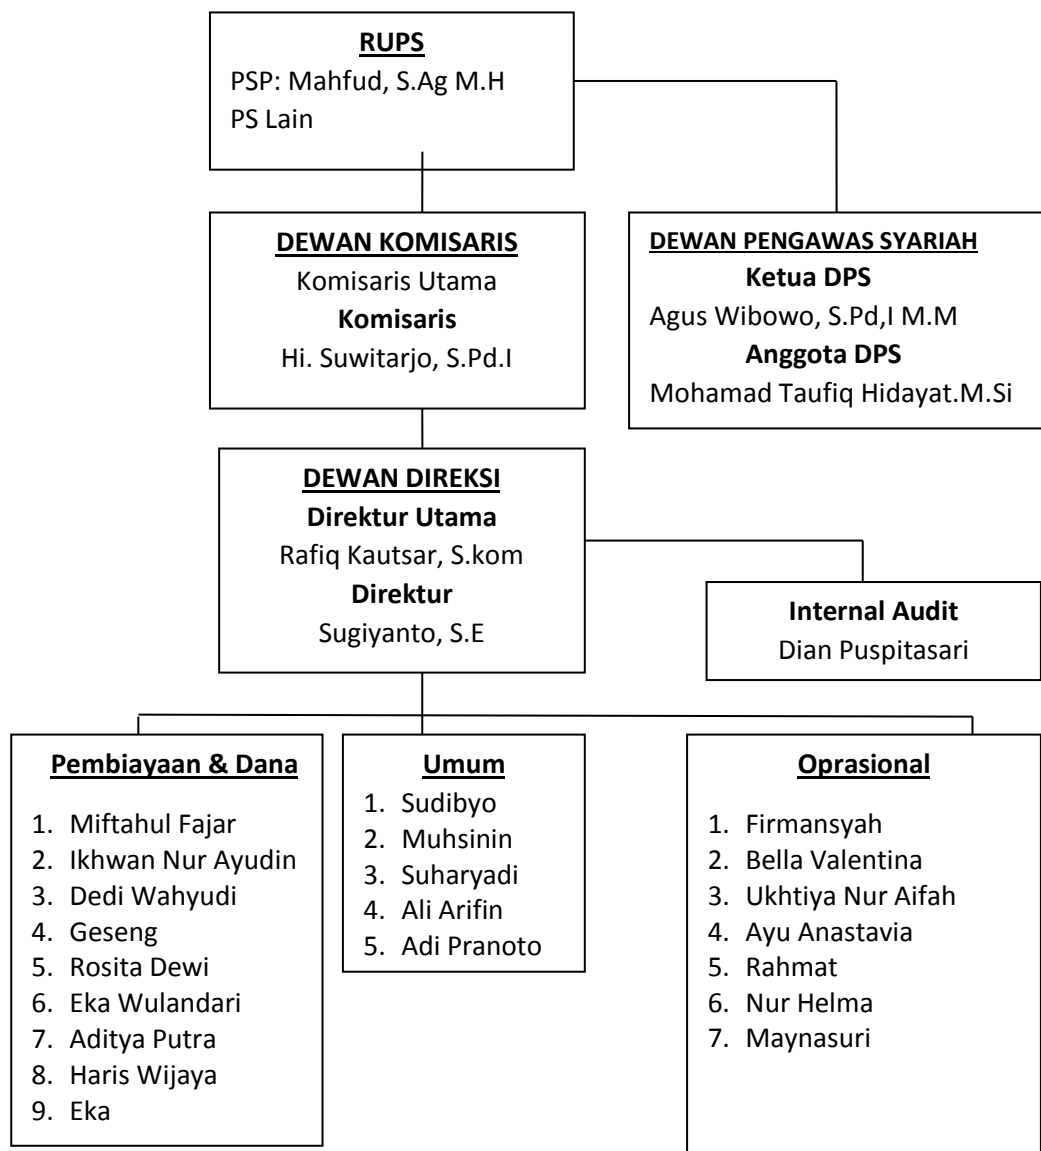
RUPS
PSP: Mahfud, S.Ag M.H
PS Lain

DEWAN KOMISARIS
Komisaris Utama
Komisaris
Hi. Suwitarjo, S.Pd.I

DEWAN PENGAWAS SYARIAH
Ketua DPS
Agus Wibowo, S.Pd,I M.M
Anggota DPS
Mohamad Taufiq Hidayat.M.Si

DEWAN DIREKSI
Direktur Utama
Rafiq Kautsar, S.kom
Direktur
Sugiyanto, S.E

Internal Audit
Dian Puspitasari

Pembiayaan & Dana
1. Miftahul Fajar
2. Ikhwan Nur Ayudin
3. Dedi Wahyudi
4. Geseng
5. Rosita Dewi
6. Eka Wulandari
7. Aditya Putra
8. Haris Wijaya
9. Eka

Umum
1. Sudibyo
2. Muhsinin
3. Suharyadi
4. Ali Arifin
5. Adi Pranoto

Oprasional
1. Firmansyah
2. Bella Valentina
3. Ukhtiya Nur Aifah
4. Ayu Anastavia
5. Rahmat
6. Nur Helma
7. Maynasuri